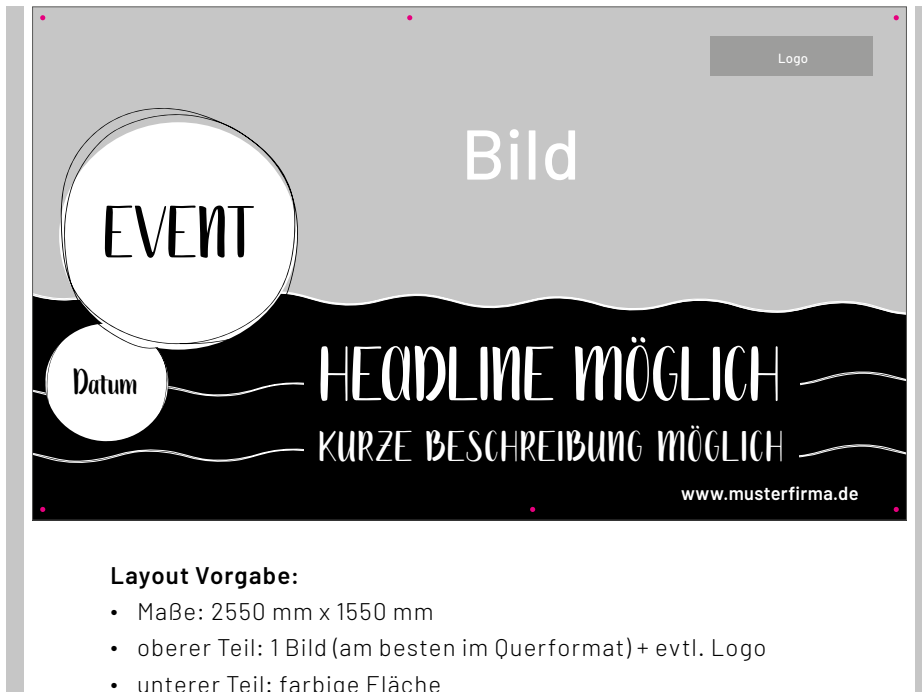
Logo

Bild

EVENT

Datum

HEADLINE MÖGLICH

KURZE BESCHREIBUNG MÖGLICH

www.musterfirma.de

**Layout Vorgabe:**

- Maße: 2550 mm x 1550 mm
- oberer Teil: 1 Bild (am besten im Querformat) + evtl. Logo
- unterer Teil: farbige Fläche